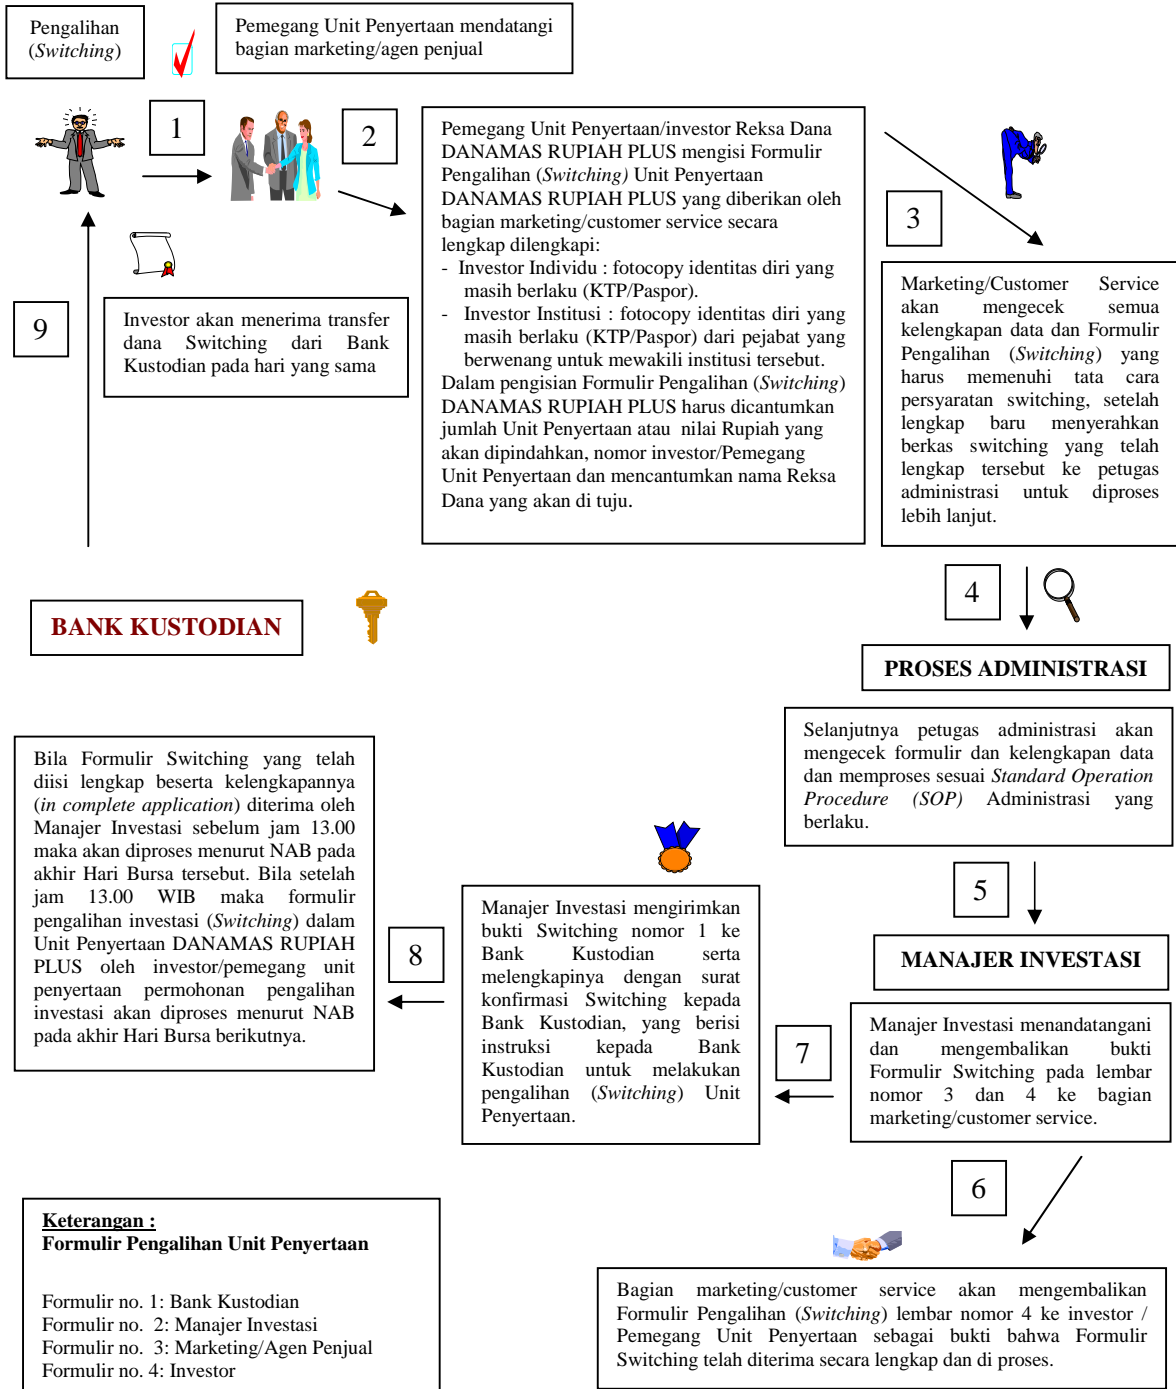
Pengalihan (*Switching*)

Pemegang Unit Penyertaan mendatangi bagian marketing/agen penjual

1

2

Pemegang Unit Penyertaan/investor Reksa Dana DANAMAS RUPIAH PLUS mengisi Formulir Pengalihan (*Switching)* Unit Penyertaan DANAMAS RUPIAH PLUS yang diberikan oleh bagian marketing/customer service secara lengkap dilengkapi:
- Investor Individu : fotocopy identitas diri yang masih berlaku (KTP/Paspor).
- Investor Institusi : fotocopy identitas diri yang masih berlaku (KTP/Paspor) dari pejabat yang berwenang untuk mewakili institusi tersebut.
Dalam pengisian Formulir Pengalihan (*Switching*) DANAMAS RUPIAH PLUS harus dicantumkan jumlah Unit Penyertaan atau nilai Rupiah yang akan dipindahkan, nomor investor/Pemegang Unit Penyertaan dan mencantumkan nama Reksa Dana yang akan di tuju.

3

Marketing/Customer Service akan mengecek semua kelengkapan data dan Formulir Pengalihan (*Switching*) yang harus memenuhi tata cara persyaratan switching, setelah lengkap baru menyerahkan berkas switching yang telah lengkap tersebut ke petugas administrasi untuk diproses lebih lanjut.

9

Investor akan menerima transfer dana Switching dari Bank Kustodian pada hari yang sama

BANK KUSTODIAN

4

PROSES ADMINISTRASI

Selanjutnya petugas administrasi akan mengecek formulir dan kelengkapan data dan memproses sesuai *Standard Operation Procedure (SOP)* Administrasi yang berlaku.

Bila Formulir Switching yang telah diisi lengkap beserta kelengkapannya (*in complete application*) diterima oleh Manajer Investasi sebelum jam 13.00 maka akan diproses menurut NAB pada akhir Hari Bursa tersebut. Bila setelah jam 13.00 WIB maka formulir pengalihan investasi (*Switching*) dalam Unit Penyertaan DANAMAS RUPIAH PLUS oleh investor/pemegang unit penyertaan permohonan pengalihan investasi akan diproses menurut NAB pada akhir Hari Bursa berikutnya.

8

Manajer Investasi mengirimkan bukti Switching nomor 1 ke Bank Kustodian serta melengkapinya dengan surat konfirmasi Switching kepada Bank Kustodian, yang berisi instruksi kepada Bank Kustodian untuk melakukan pengalihan (*Switching*) Unit Penyertaan.

5

MANAJER INVESTASI

7

Manajer Investasi menandatangani dan mengembalikan bukti Formulir Switching pada lembar nomor 3 dan 4 ke bagian marketing/customer service.

6

Keterangan :
Formulir Pengalihan Unit Penyertaan

Formulir no. 1: Bank Kustodian
Formulir no. 2: Manajer Investasi
Formulir no. 3: Marketing/Agen Penjual
Formulir no. 4: Investor

Bagian marketing/customer service akan mengembalikan Formulir Pengalihan (*Switching*) lembar nomor 4 ke investor / Pemegang Unit Penyertaan sebagai bukti bahwa Formulir Switching telah diterima secara lengkap dan di proses.